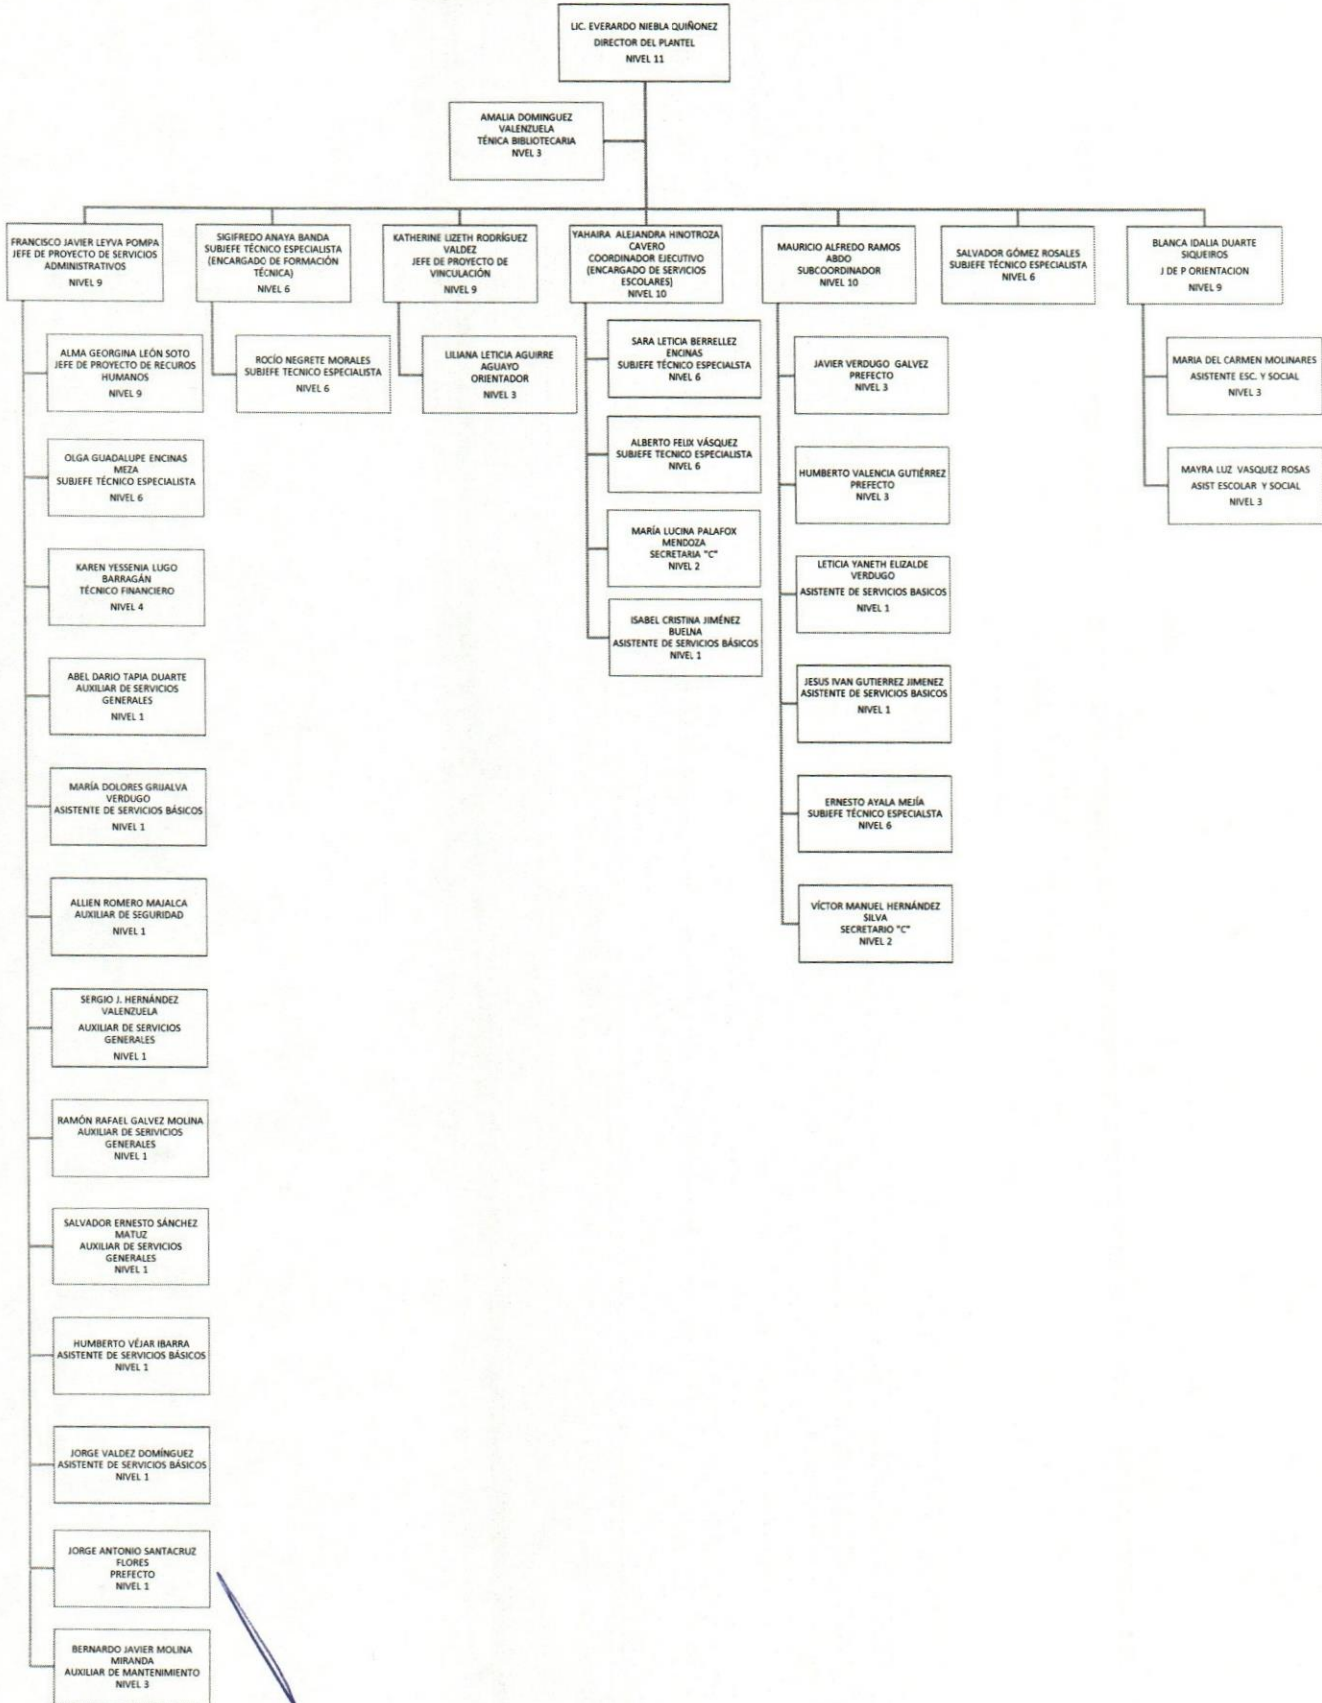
LIC. EVERARDO NIEBLA QUIÑONEZ
DIRECTOR DEL PLANTEL
NIVEL 11

AMALIA DOMINGUEZ VALENZUELA
TÉNICA BIBLIOTECARIA
NIVEL 3

FRANCISCO JAVIER LEYVA POMPA
JEFE DE PROYECTO DE SERVICIOS ADMINISTRATIVOS
NIVEL 9

ALMA GEORGINA LEÓN SOTO
JEFE DE PROYECTO DE RECUROS HUMANOS
NIVEL 9

OLGA GUADALUPE ENCINAS MEZA
SUBJEFE TÉCNICO ESPECIALISTA
NIVEL 6

KAREN YESSENIA LUGO BARRAGÁN
TÉCNICO FINANCIERO
NIVEL 4

ABEL DARIO TAPIA DUARTE
AUXILIAR DE SERVICIOS GENERALES
NIVEL 1

MARÍA DOLORES GRIJALVA VERDUGO
ASISTENTE DE SERVICIOS BÁSICOS
NIVEL 1

ALLIEN ROMERO MAJALCA
AUXILIAR DE SEGURIDAD
NIVEL 1

SERGIO J. HERNÁNDEZ VALENZUELA
AUXILIAR DE SERVICIOS GENERALES
NIVEL 1

RAMÓN RAFAEL GALVEZ MOLINA
AUXILIAR DE SERVICIOS GENERALES
NIVEL 1

SALVADOR ERNESTO SÁNCHEZ MATUZ
AUXILIAR DE SERVICIOS GENERALES
NIVEL 1

HUMBERTO VÉJAR IBARRA
ASISTENTE DE SERVICIOS BÁSICOS
NIVEL 1

JORGE VALDEZ DOMÍNGUEZ
ASISTENTE DE SERVICIOS BÁSICOS
NIVEL 1

JORGE ANTONIO SANTACRUZ FLORES
PREFECTO
NIVEL 1

BERNARDO JAVIER MOLINA MIRANDA
AUXILIAR DE MANTENIMIENTO
NIVEL 3

SIGIFREDO ANAYA BANDA
SUBJEFE TÉCNICO ESPECIALISTA
(ENCARGADO DE FORMACIÓN TÉCNICA)
NIVEL 6

ROCÍO NEGRETE MORALES
SUBJEFE TECNICO ESPECIALISTA
NIVEL 6

KATHERINE LIZETH RODRÍGUEZ VALDEZ
JEFE DE PROYECTO DE VINCULACIÓN
NIVEL 9

LILIANA LETICIA AGUIRRE AGUAYO
ORIENTADOR
NIVEL 3

YAHAIRA ALEJANDRA HINOTROZA CAVERO
COORDINADOR EJECUTIVO
(ENCARGADO DE SERVICIOS ESCOLARES)
NIVEL 10

SARA LETICIA BERRELLEZ ENCINAS
SUBJEFE TÉCNICO ESPECIALSTA
NIVEL 6

ALBERTO FELIX VÁSQUEZ
SUBJEFE TECNICO ESPECIALISTA
NIVEL 6

MARÍA LUCINA PALAFOX MENDOZA
SECRETARIA "C"
NIVEL 2

ISABEL CRISTINA JIMÉNEZ BUELNA
ASISTENTE DE SERVICIOS BÁSICOS
NIVEL 1

MAURICIO ALFREDO RAMOS ABDO
SUBCOORDINADOR
NIVEL 10

JAVIER VERDUGO GALVEZ
PREFECTO
NIVEL 3

HUMBERTO VALENCIA GUTIÉRREZ
PREFECTO
NIVEL 3

LETICIA YANETH ELIZALDE VERDUGO
ASISTENTE DE SERVICIOS BASICOS
NIVEL 1

JESUS IVAN GUTIERREZ JIMENEZ
ASISTENTE DE SERVICIOS BASICOS
NIVEL 1

ERNESTO AYALA MEJÍA
SUBJEFE TÉCNICO ESPECIALSTA
NIVEL 6

VÍCTOR MANUEL HERNÁNDEZ SILVA
SECRETARIO "C"
NIVEL 2

SALVADOR GÓMEZ ROSALES
SUBJEFE TÉCNICO ESPECIALISTA
NIVEL 6

BLANCA IDALIA DUARTE SIQUEIROS
J DE P ORIENTACION
NIVEL 9

MARIA DEL CARMEN MOLINARES
ASISTENTE ESC. Y SOCIAL
NIVEL 3

MAYRA LUZ VASQUEZ ROSAS
ASIST ESCOLAR Y SOCIAL
NIVEL 3